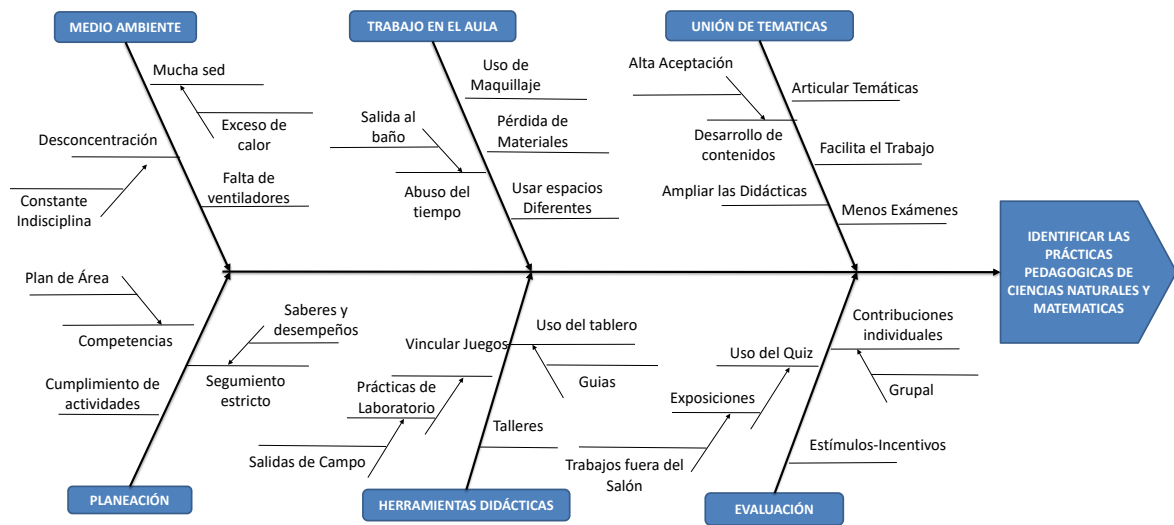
MEDIO AMBIENTE

Mucha sed

Exceso de calor

Desconcentración

Falta de ventiladores

Constante Indisciplina

TRABAJO EN EL AULA

Uso de Maquillaje

Salida al baño

Pérdida de Materiales

Abuso del tiempo

Usar espacios Diferentes

UNIÓN DE TEMATICAS

Alta Aceptación

Articular Temáticas

Desarrollo de contenidos

Facilita el Trabajo

Ampliar las Didácticas

Menos Exámenes

IDENTIFICAR LAS PRÁCTICAS PEDAGOGICAS DE CIENCIAS NATURALES Y MATEMATICAS

Plan de Área

Competencias

Saberes y desempeños

Cumplimiento de actividades

Segumiento estricto

Salidas de Campo

PLANEACIÓN

Vincular Juegos

Uso del tablero

Guias

Prácticas de Laboratorio

Talleres

HERRAMIENTAS DIDÁCTICAS

Contribuciones individuales

Uso del Quiz

Grupal

Exposiciones

Estímulos-Incentivos

Trabajos fuera del Salón

EVALUACIÓN